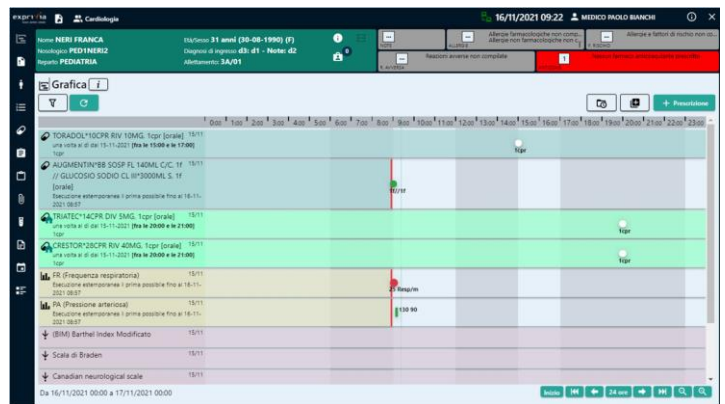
exprivia Cardiologia 16/11/2021 09:22 MEDICO PAOLO BIANCHI

Nome NERI FRANCA
Nosologico PED1NERI2
Reparto PEDIATRIA
Età/Sesso 31 anni (30-08-1990) (F)
Diagnosi di ingresso d3: d1 - Note: d2
Allettamento 3A/01

NOTE
ALLERGIE Allergie farmacologiche non comp... Allergie non farmacologiche non c...
Allergie e fattori di rischio non co...
R. AVVERSE Reazioni avverse non compilate
1 Reazioni farmaco-interazione/non prescrivibili

Grafica i

+ Prescrizione

0:00 1:00 2:00 3:00 4:00 5:00 6:00 7:00 8:00 9:00 10:00 11:00 12:00 13:00 14:00 15:00 16:00 17:00 18:00 19:00 20:00 21:00 22:00 23:00

TORADOL*10CPR RIV 10MG. 1cpr [orale] 15/11
una volta al dì dal 15-11-2021 [fra le 15:00 e le 17:00]
1cpr
1cpr

AUGMENTIN*BB SOSP FL 140ML C/C. 1f 15/11
// GLUCOSIO SODIO CL III*3000ML S. 1f
[orale]
Esecuzione estemporanea Il prima possibile fino al 16-11-2021 09:57
1f/1f

TRIATEC*14CPR DIV 5MG. 1cpr [orale] 15/11
una volta al dì dal 15-11-2021 [fra le 20:00 e le 21:00]
1cpr
1cpr

CRESTOR*28CPR RIV 40MG. 1cpr [orale] 15/11
una volta al dì dal 15-11-2021 [fra le 20:00 e le 21:00]
1cpr
1cpr

FR (Frequenza respiratoria) 15/11
Esecuzione estemporanea Il prima possibile fino al 16-11-2021 09:57
25 Resp/m

PA (Pressione arteriosa) 15/11
Esecuzione estemporanea Il prima possibile fino al 16-11-2021 09:57
130 90

(BIM) Barthel Index Modificato 15/11

Scala di Braden 15/11

Canadian neurological scale 15/11

Da 16/11/2021 00:00 a 17/11/2021 00:00

Inizio 24 ore